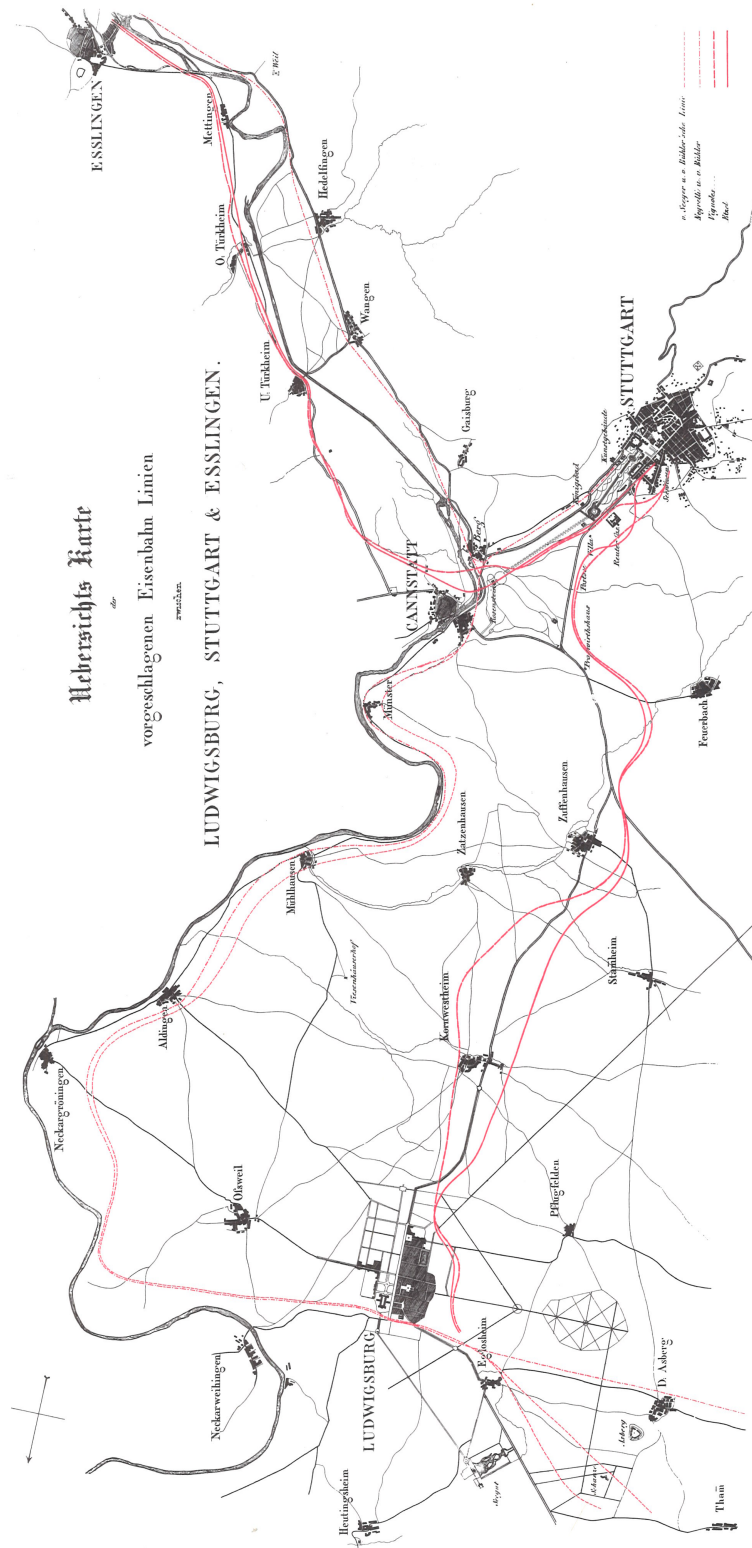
Uebersichts Karte
der
vorgeschlagenen Eisenbahn Linien
zwischen
LUDWIGSBURG, STUTTGART & ESSLINGEN.

ESSLINGEN
Mettingen
Hedelfingen
O. Türkheim
Wangen
U. Türkheim
Gaisburg
STUTTGART
CANNSTATT
Berg
Münster
Feuerbach
Zuffenhausen
Zatzenhausen
Mühlhausen
Viesenhäuserhof
Aldingen
Neckargröningen
Kornwestheim
Stammheim
Oßweil
Pflugfelden
Neckarweihingen
LUDWIGSBURG
Eglosheim
D. Asberg
Asberg
Heutingsheim
Thamm
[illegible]